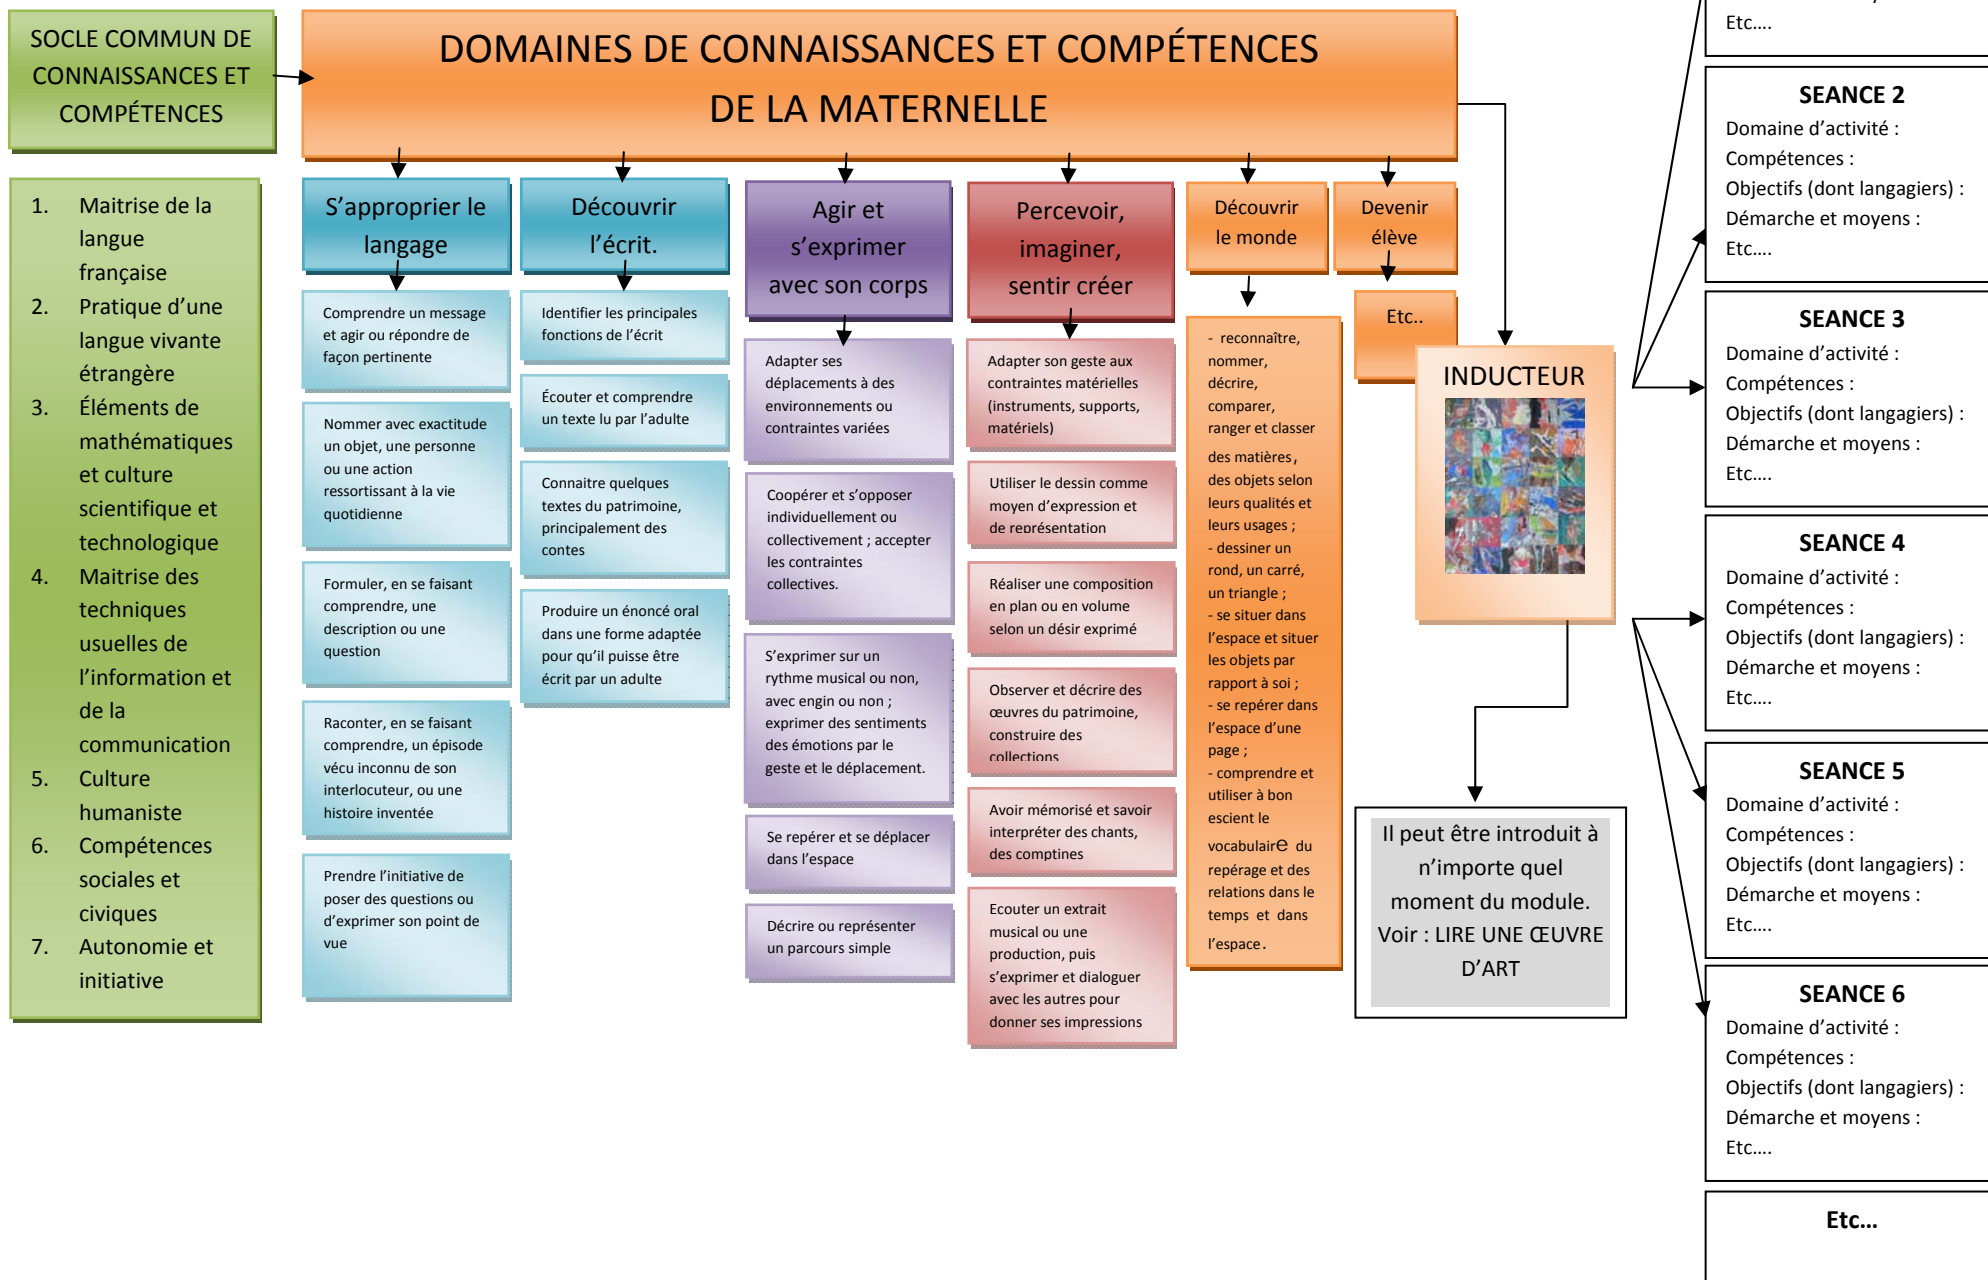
SOCLE COMMUN DE CONNAISSANCES ET COMPÉTENCES

DOMAINES DE CONNAISSANCES ET COMPÉTENCES DE LA MATERNELLE

1. Maitrise de la langue française
2. Pratique d'une langue vivante étrangère
3. Éléments de mathématiques et culture scientifique et technologique
4. Maitrise des techniques usuelles de l'information et de la communication
5. Culture humaniste
6. Compétences sociales et civiques
7. Autonomie et initiative

S'approprier le langage

Comprendre un message et agir ou répondre de façon pertinente

Nommer avec exactitude un objet, une personne ou une action ressortissant à la vie quotidienne

Formuler, en se faisant comprendre, une description ou une question

Raconter, en se faisant comprendre, un épisode vécu inconnu de son interlocuteur, ou une histoire inventée

Prendre l'initiative de poser des questions ou d'exprimer son point de vue

Découvrir l'écrit.

Identifier les principales fonctions de l'écrit

Écouter et comprendre un texte lu par l'adulte

Connaitre quelques textes du patrimoine, principalement des contes

Produire un énoncé oral dans une forme adaptée pour qu'il puisse être écrit par un adulte

Agir et s'exprimer avec son corps

Adapter ses déplacements à des environnements ou contraintes variées

Coopérer et s'opposer individuellement ou collectivement ; accepter les contraintes collectives.

S'exprimer sur un rythme musical ou non, avec engin ou non ; exprimer des sentiments des émotions par le geste et le déplacement.

Se repérer et se déplacer dans l'espace

Décrire ou représenter un parcours simple

Percevoir, imaginer, sentir créer

Adapter son geste aux contraintes matérielles (instruments, supports, matériels)

Utiliser le dessin comme moyen d'expression et de représentation

Réaliser une composition en plan ou en volume selon un désir exprimé

Observer et décrire des œuvres du patrimoine, construire des collections

Avoir mémorisé et savoir interpréter des chants, des comptines

Ecouter un extrait musical ou une production, puis s'exprimer et dialoguer avec les autres pour donner ses impressions

Découvrir le monde

- reconnaître, nommer, décrire, comparer, ranger et classer des matières, des objets selon leurs qualités et leurs usages ;
- dessiner un rond, un carré, un triangle ;
- se situer dans l'espace et situer les objets par rapport à soi ;
- se repérer dans l'espace d'une page ;
- comprendre et utiliser à bon escient le vocabulaire du repérage et des relations dans le temps et dans l'espace.

Devenir élève

Etc..

INDUCTEUR

Il peut être introduit à n'importe quel moment du module. Voir : LIRE UNE ŒUVRE D'ART

Etc….

SEANCE 2
Domaine d'activité :
Compétences :
Objectifs (dont langagiers) :
Démarche et moyens :
Etc….

SEANCE 3
Domaine d'activité :
Compétences :
Objectifs (dont langagiers) :
Démarche et moyens :
Etc….

SEANCE 4
Domaine d'activité :
Compétences :
Objectifs (dont langagiers) :
Démarche et moyens :
Etc….

SEANCE 5
Domaine d'activité :
Compétences :
Objectifs (dont langagiers) :
Démarche et moyens :
Etc….

SEANCE 6
Domaine d'activité :
Compétences :
Objectifs (dont langagiers) :
Démarche et moyens :
Etc….

Etc…